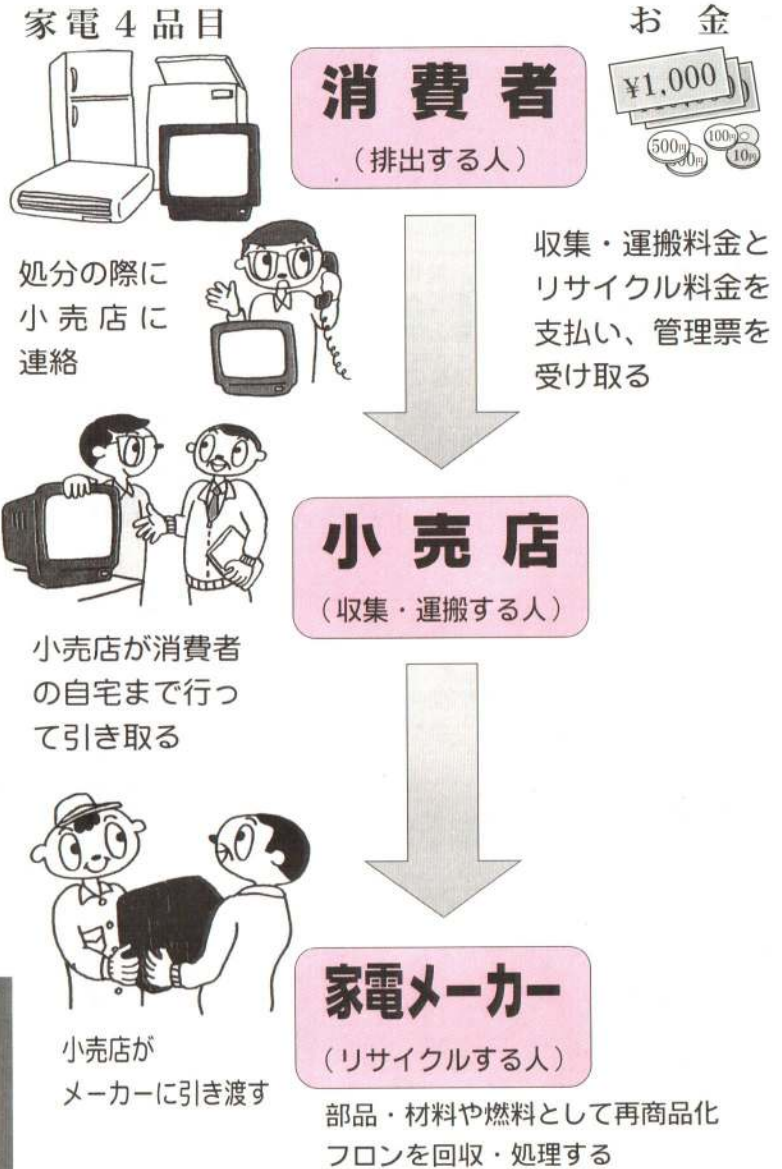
家電４品目

お 金

¥1,000

500円 100円 10円

消費者
（排出する人）

処分の際に小売店に連絡

収集・運搬料金とリサイクル料金を支払い、管理票を受け取る

小売店
（収集・運搬する人）

小売店が消費者の自宅まで行って引き取る

家電メーカー
（リサイクルする人）

小売店がメーカーに引き渡す

部品・材料や燃料として再商品化
フロンを回収・処理する